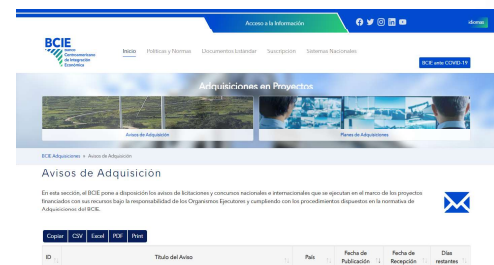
Acceso a la Información

Idioma

BCIE Banco Centroamericano de Integración Económica

Inicio Políticas y Normas Documentos Estándar Suscripción Sistemas Nacionales

BCIE ante COVID-19

Adquisiciones en Proyectos

Avisos de Adquisición

Planes de Adquisiciones

BCIE Adquisiciones » Avisos de Adquisición

Avisos de Adquisición

En esta sección, el BCIE pone a disposición los avisos de licitaciones y concursos nacionales e internacionales que se ejecutan en el marco de los proyectos financiados con sus recursos bajo la responsabilidad de los Organismos Ejecutores y cumpliendo con los procedimientos dispuestos en la normativa de Adquisiciones del BCIE.

Copiar CSV Excel PDF Print

| ID | Título del Aviso | País | Fecha de Publicación | Fecha de Recepción | Días restantes |
|---|---|---|---|---|---|